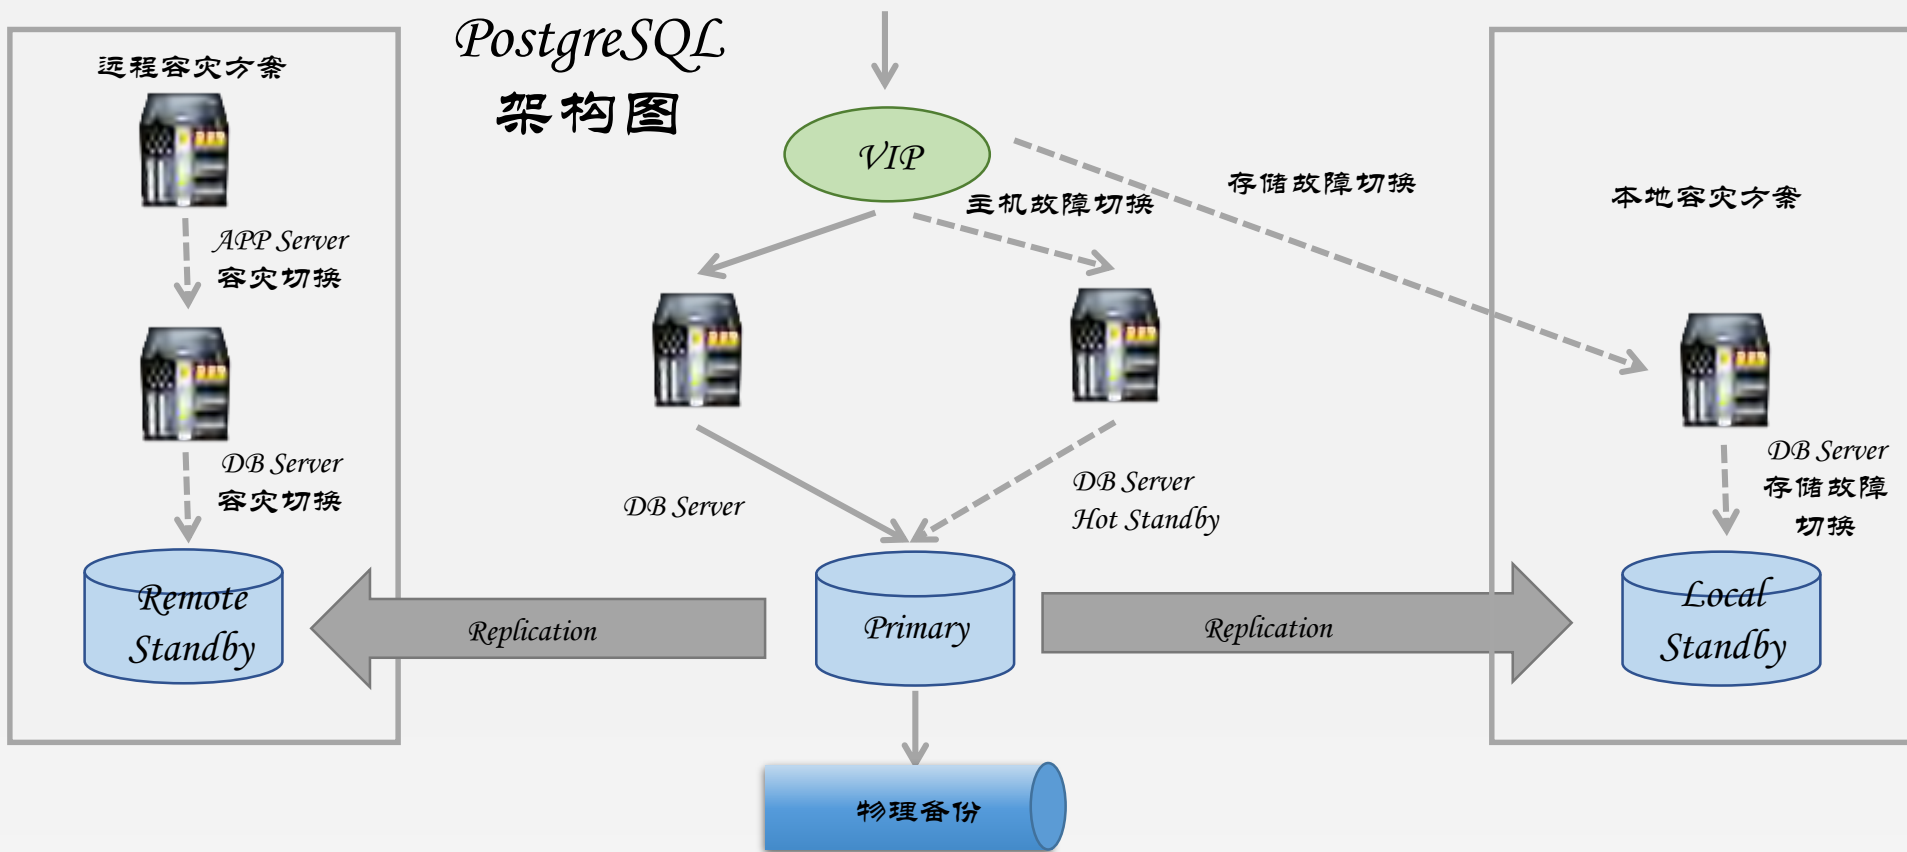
PostgreSQL
架构图

远程容灾方案

APP Server
容灾切换

DB Server
容灾切换

Remote Standby

VIP

主机故障切换

存储故障切换

本地容灾方案

DB Server

DB Server
Hot Standby

DB Server
存储故障切换

Replication

Primary

Replication

Local Standby

物理备份